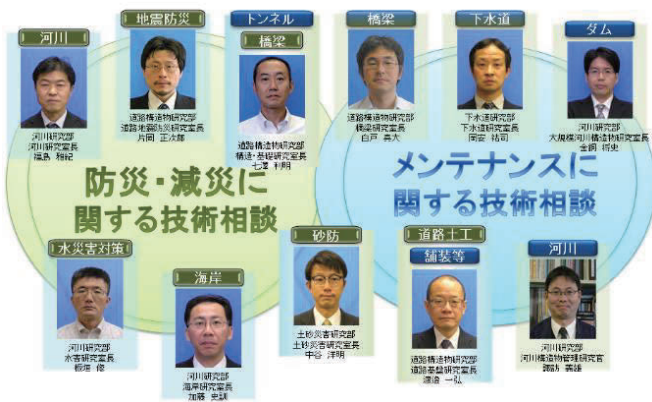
河川

河川研究部
河川研究室長
福島 雅紀

地震防災

道路構造物研究部
道路地震防災研究室長
片岡 正次郎

トンネル

橋梁

道路構造物研究部
構造・基礎研究室長
七澤 利明

橋梁

道路構造物研究部
橋梁研究室長
白戸 真大

下水道

下水道研究部
下水道研究室長
岡安 祐司

ダム

河川研究部
大規模河川構造物研究室長
金銅 将史

防災・減災に
関する技術相談

メンテナンスに
関する技術相談

水災害対策

河川研究部
水害研究室長
板垣 修

海岸

河川研究部
海岸研究室長
加藤 史訓

砂防

土砂災害研究部
土砂災害研究室長
中谷 洋明

道路土工

舗装等

道路構造物研究部
道路基盤研究室長
渡邊 一弘

河川

河川研究部
河川構造物管理研究官
諏訪 義雄